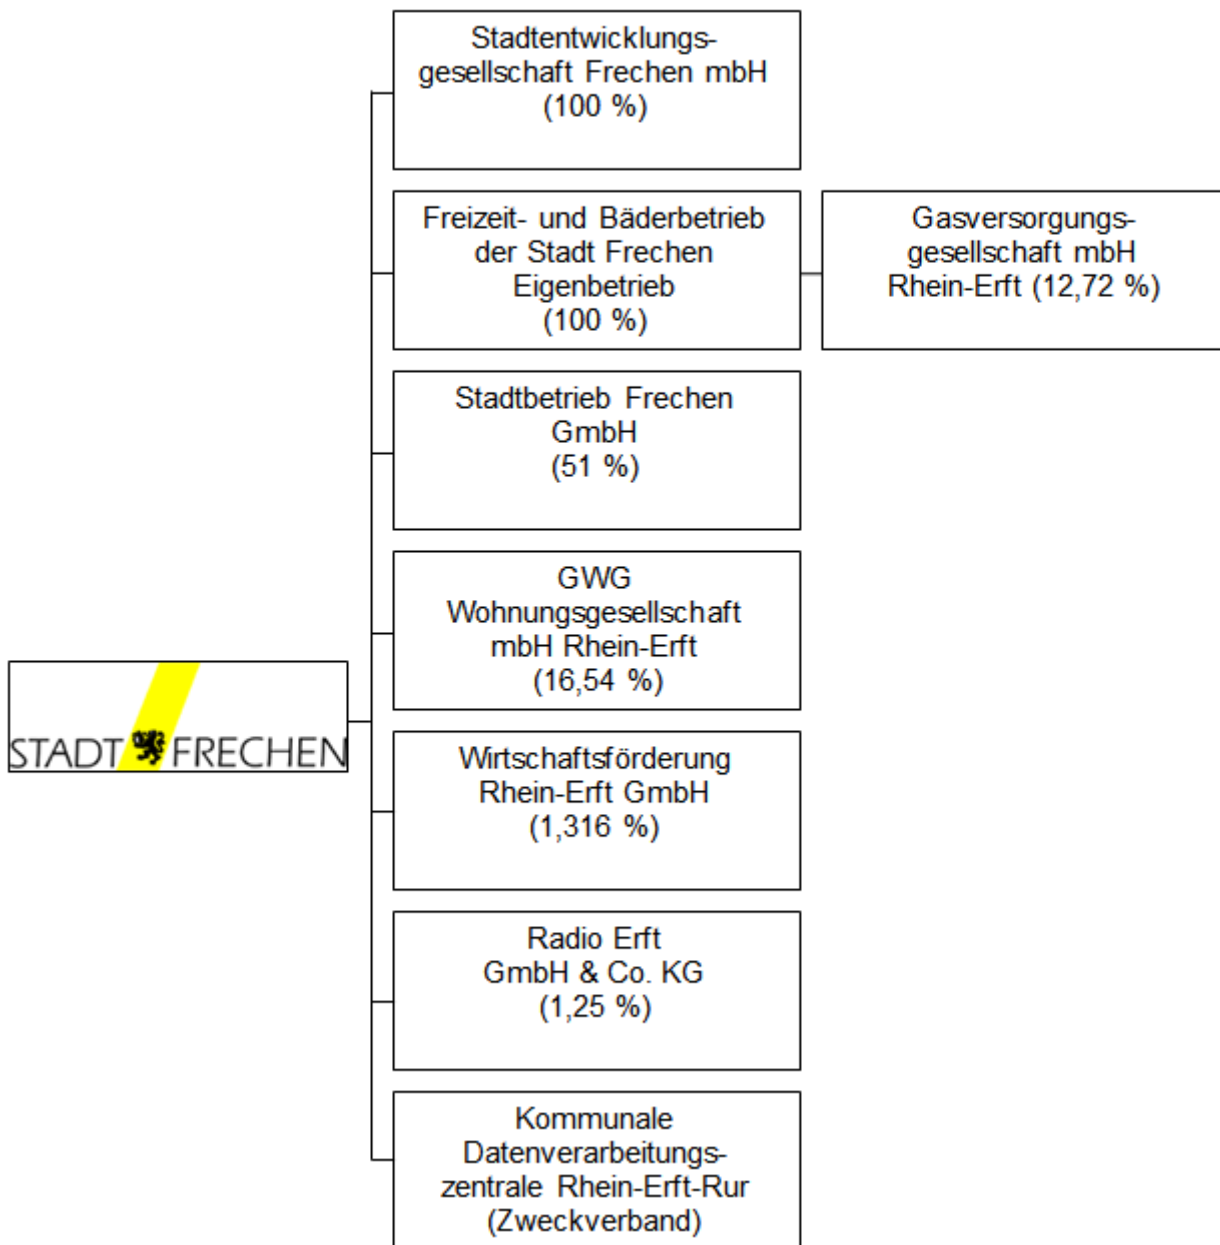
STADT FRECHEN

Stadtentwicklungsgesellschaft Frechen mbH (100 %)

Freizeit- und Bäderbetrieb der Stadt Frechen Eigenbetrieb (100 %)

Gasversorgungsgesellschaft mbH Rhein-Erft (12,72 %)

Stadtbetrieb Frechen GmbH (51 %)

GWG Wohnungsgesellschaft mbH Rhein-Erft (16,54 %)

Wirtschaftsförderung Rhein-Erft GmbH (1,316 %)

Radio Erft GmbH & Co. KG (1,25 %)

Kommunale Datenverarbeitungszentrale Rhein-Erft-Rur (Zweckverband)